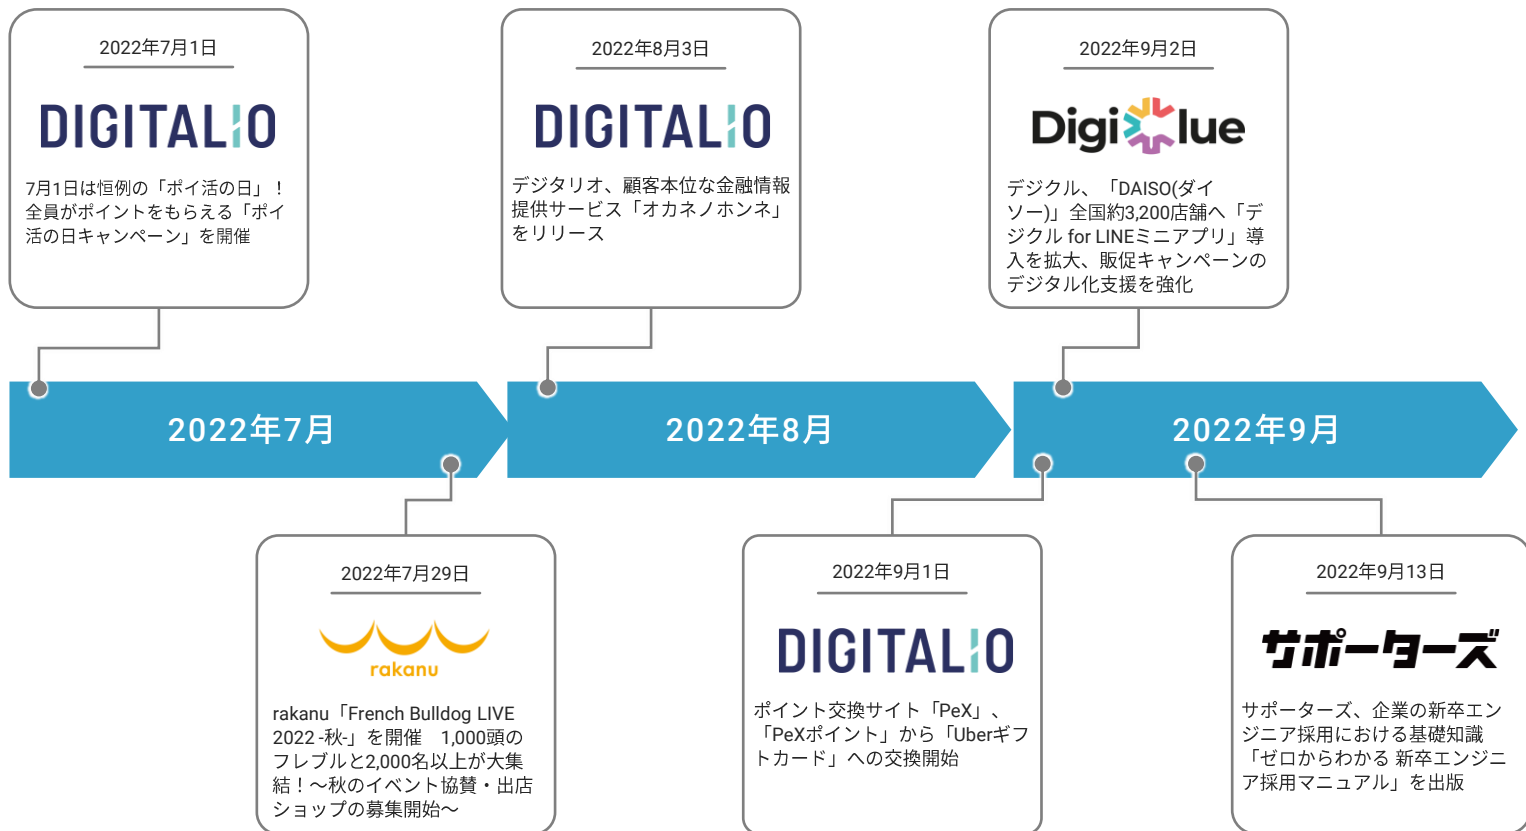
2022年7月1日

DIGITALIO

7月1日は恒例の「ポイ活の日」！全員がポイントをもらえる「ポイ活の日キャンペーン」を開催

2022年8月3日

DIGITALIO

デジタリオ、顧客本位な金融情報提供サービス「オカネノホンネ」をリリース

2022年9月2日

Digiclue

デジクル、「DAISO(ダイソー)」全国約3,200店舗へ「デジクル for LINEミニアプリ」導入を拡大、販促キャンペーンのデジタル化支援を強化

2022年7月

2022年8月

2022年9月

2022年7月29日

rakanu

rakanu「French Bulldog LIVE 2022 -秋-」を開催　1,000頭のフレブルと2,000名以上が大集結！～秋のイベント協賛・出店ショップの募集開始～

2022年9月1日

DIGITALIO

ポイント交換サイト「PeX」、「PeXポイント」から「Uberギフトカード」への交換開始

2022年9月13日

サポーターズ

サポーターズ、企業の新卒エンジニア採用における基礎知識「ゼロからわかる 新卒エンジニア採用マニュアル」を出版